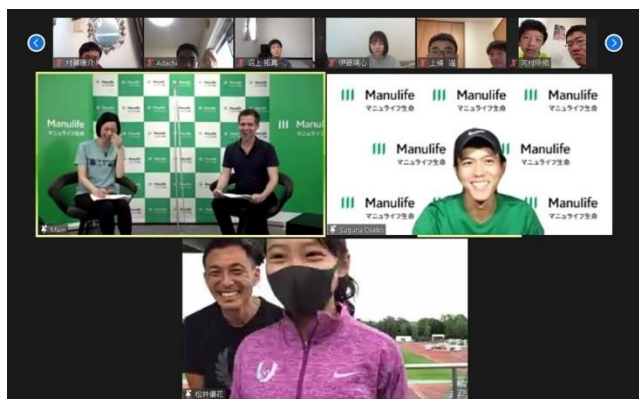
村瀬康介
Adachi
田上 拓真
伊藤瑞心
上峰 遥
河村玲依

Manulife
マニュライフ生命
Manulife
マニュライフ生命
Main

Manulife
マニュライフ生命
Manulife
マニュライフ生命
Manulife
マニュライフ生命
Manulife
マニュライフ生命
Manulife
マニュライフ生命
Sagara Osako

松井優花